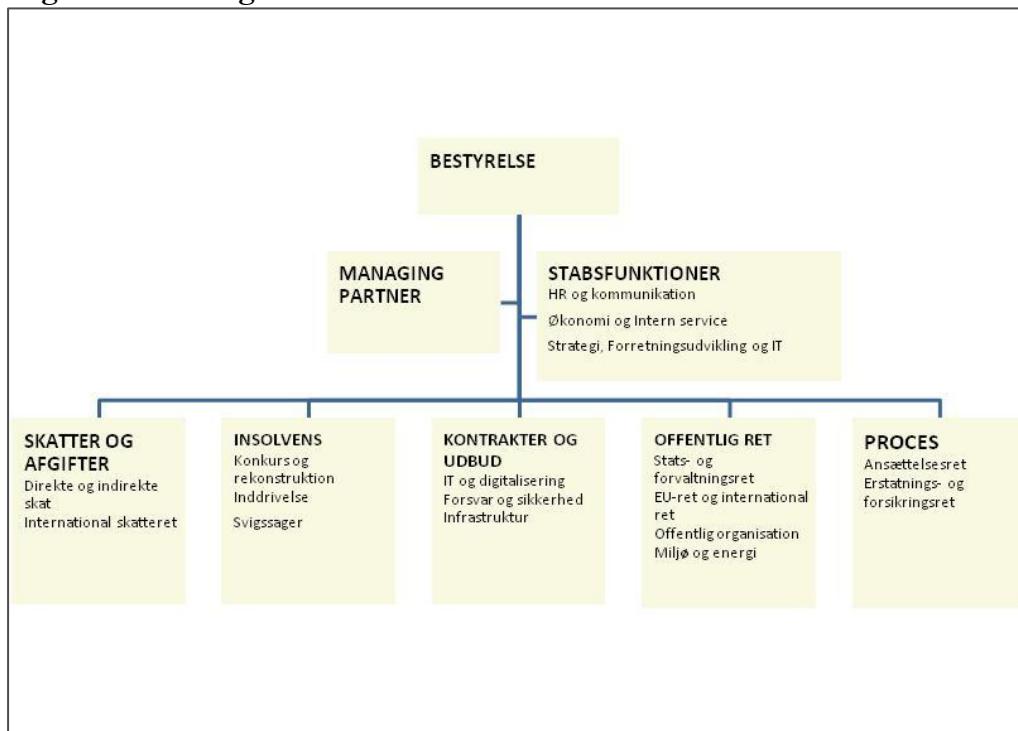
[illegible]

BESTYRELSE

MANAGING PARTNER

STABSFUNKTIONER
HR og kommunikation
Økonomi og Intern service
Strategi, Forretningsudvikling og IT

SKATTER OG AFGIFTER
Direkte og indirekte skat
International skatteret

INSOLVENS
Konkurs og rekonstruktion
Inddrivelse
Svigssager

KONTRAKTER OG UDBUD
IT og digitalisering
Forsvar og sikkerhed
Infrastruktur

OFFENTLIG RET
Stats- og forvaltningsret
EU-ret og international ret
Offentlig organisation
Miljø og energi

PROCES
Ansættelsesret
Erstatnings- og forsikringsret